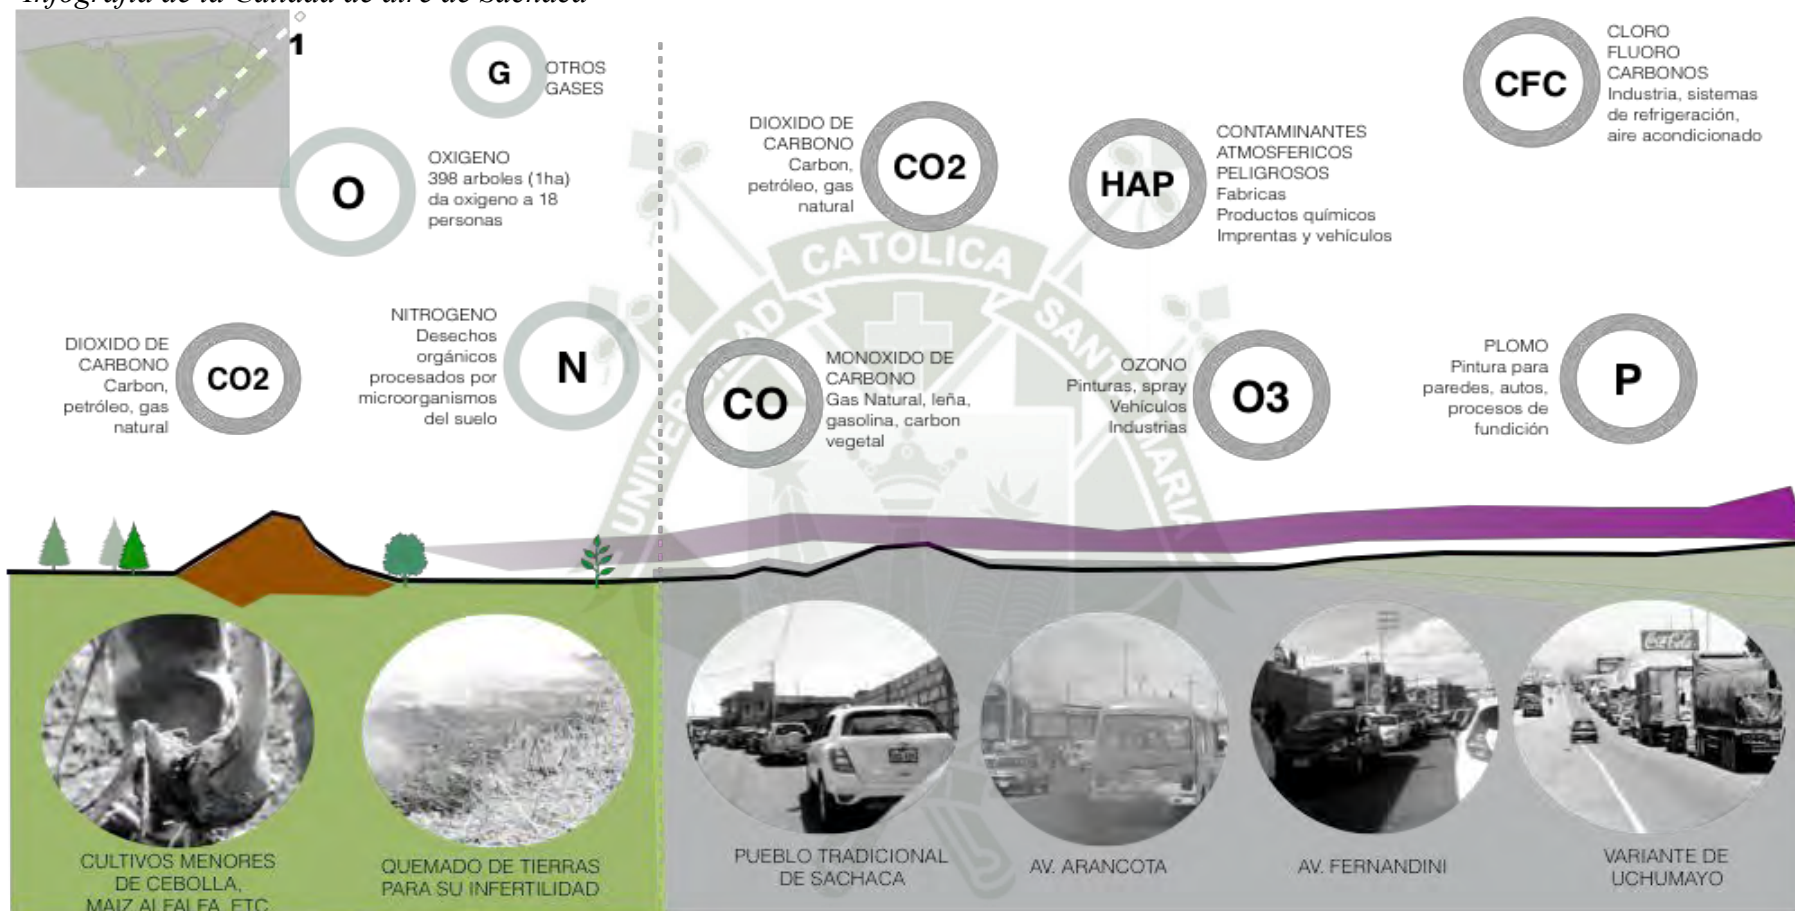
Infografía de la Calidad de aire de Sachaca

1

G OTROS GASES

O OXIGENO 398 arboles (1ha) da oxigeno a 18 personas

DIOXIDO DE CARBONO Carbon, petróleo, gas natural CO2

HAP CONTAMINANTES ATMOSFERICOS PELIGROSOS Fabricas Productos químicos Imprentas y vehículos

CFC CLORO FLUORO CARBONOS Industria, sistemas de refrigeración, aire acondicionado

DIOXIDO DE CARBONO Carbon, petróleo, gas natural CO2

NITROGENO Desechos orgánicos procesados por microorganismos del suelo N

CO MONOXIDO DE CARBONO Gas Natural, leña, gasolina, carbon vegetal

OZONO Pinturas, spray Vehículos Industrias O3

PLOMO Pintura para paredes, autos, procesos de fundición P

CATOLICA

CULTIVOS MENORES DE CEBOLLA, MAIZ ALFALFA, ETC

QUEMADO DE TIERRAS PARA SU INFERTILIDAD

PUEBLO TRADICIONAL DE SACHACA

AV. ARANCOTA

AV. FERNANDINI

VARIANTE DE UCHUMAYO